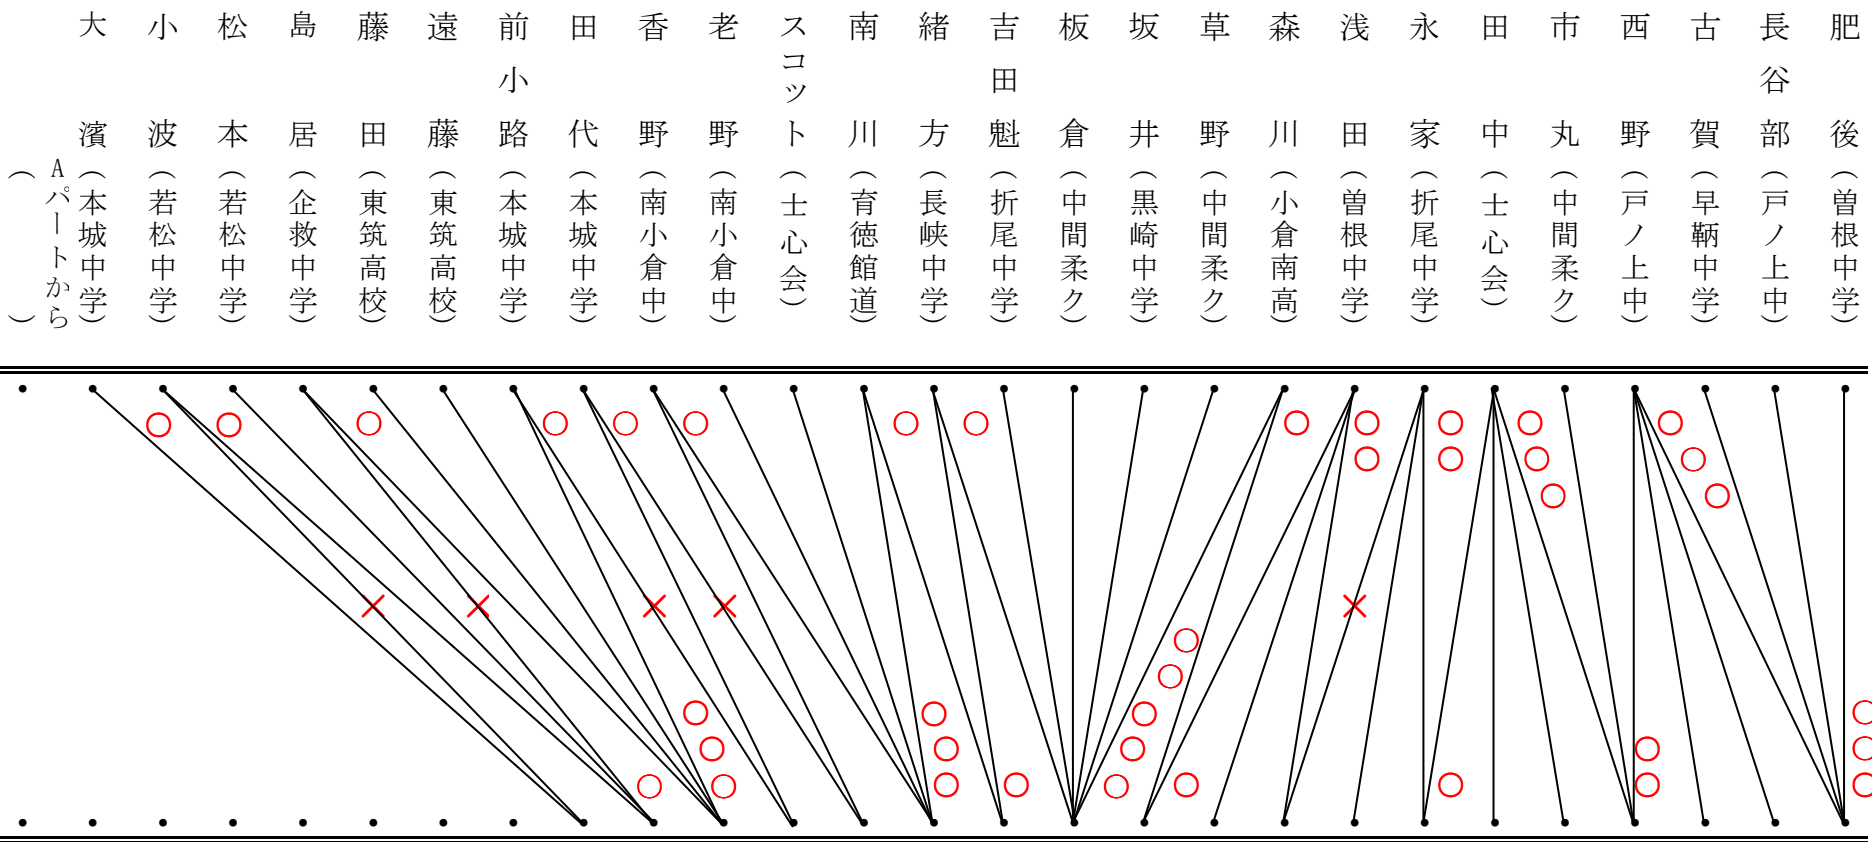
（Aパートから）

大濱（本城中学）
小波（若松中学）
松本（若松中学）
島居（企救中学）
藤田（東筑高校）
遠藤（東筑高校）
前小路（本城中学）
田代（本城中学）
香野（南小倉中）
老野（南小倉中）
スコット（士心会）
南川（育徳館道）
緒方（長峡中学）
吉田魁（折尾中学）
板倉（中間柔ク）
坂井（黒崎中学）
草野（中間柔ク）
森川（小倉南高）
浅田（曽根中学）
永家（折尾中学）
田中（士心会）
市丸（中間柔ク）
西野（戸ノ上中）
古賀（早鞆中学）
長谷部（戸ノ上中）
肥後（曽根中学）